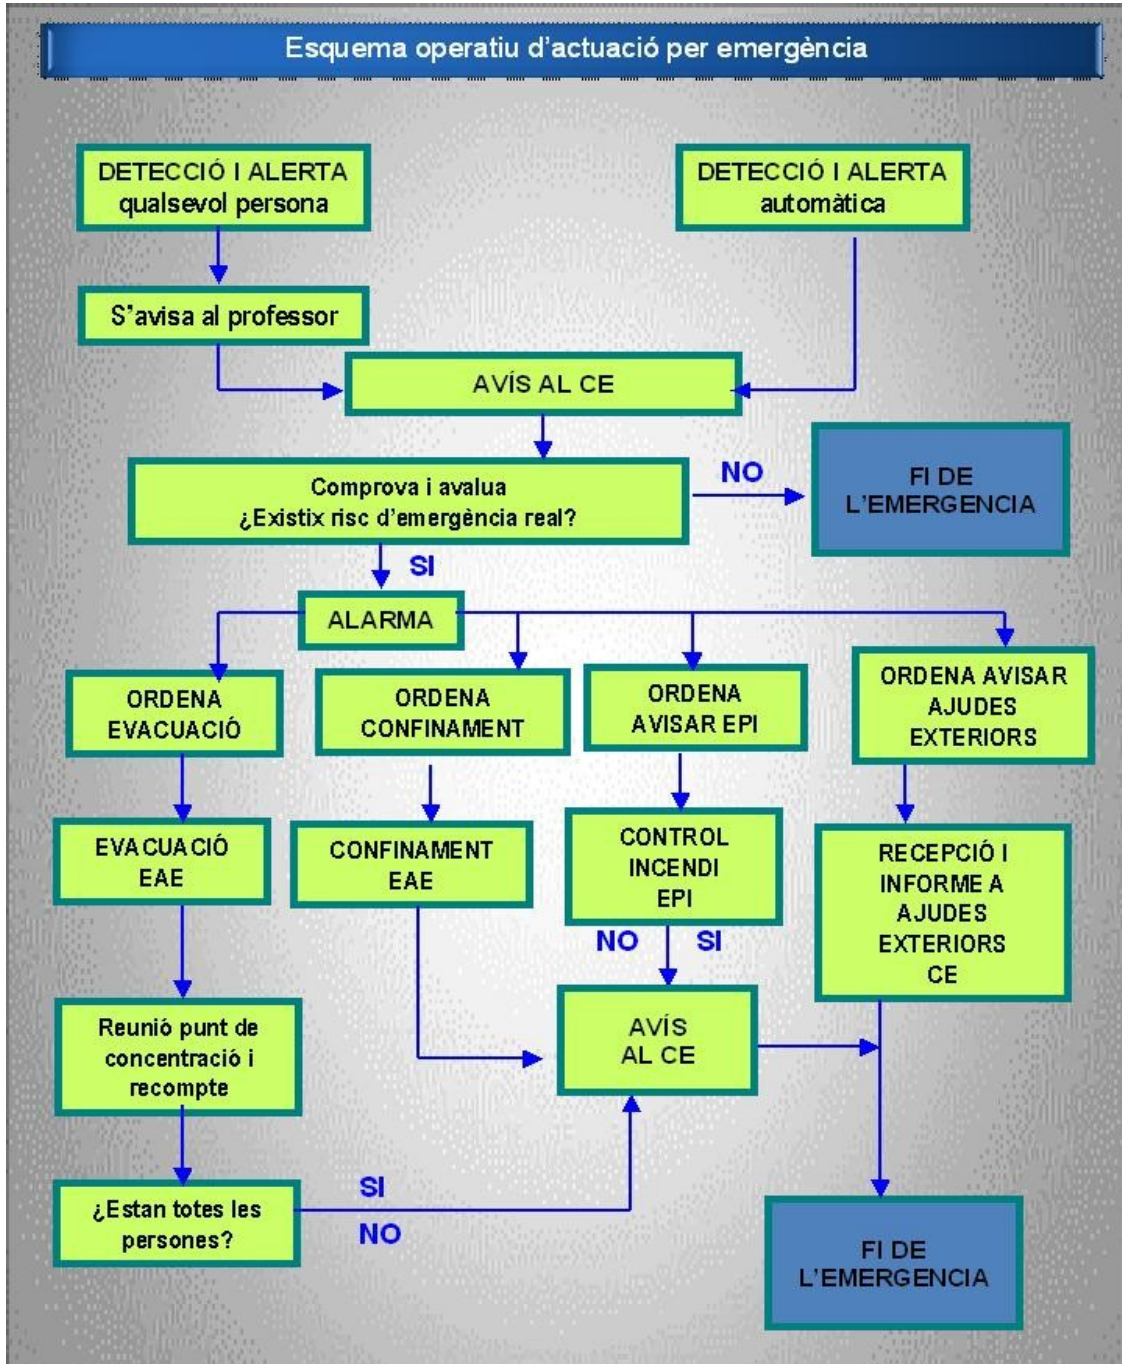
Esquema operatiu d'actuació per emergència

DETECCIÓ I ALERTA qualsevol persona

DETECCIÓ I ALERTA automàtica

S'avisa al professor

AVÍS AL CE

Comprova i avalua ¿Existix risc d'emergència real?

NO

FI DE L'EMERGENCIA

SI

ALARMA

ORDENA EVACUACIÓ

ORDENA CONFINAMENT

ORDENA AVISAR EPI

ORDENA AVISAR AJUDES EXTERIORS

EVACUACIÓ EAE

CONFINAMENT EAE

CONTROL INCENDI EPI

RECEPCIÓ I INFORME A AJUDES EXTERIORS CE

NO

SI

AVÍS AL CE

Reunió punt de concentració i recompte

¿Estan totes les persones?

SI

NO

FI DE L'EMERGENCIA